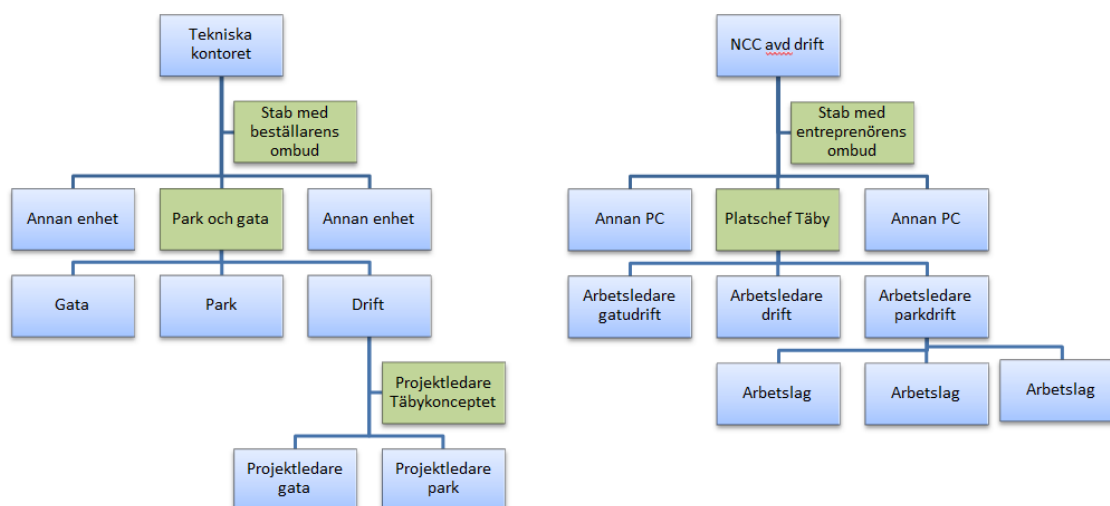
Tekniska kontoret

Stab med beställarens ombud

Annan enhet

Park och gata

Annan enhet

Gata

Park

Drift

Projektledare Täbykonceptet

Projektledare gata

Projektledare park

NCC avd drift

Stab med entreprenörens ombud

Annan PC

Platschef Täby

Annan PC

Arbetsledare gatudrift

Arbetsledare drift

Arbetsledare parkdrift

Arbetslag

Arbetslag

Arbetslag